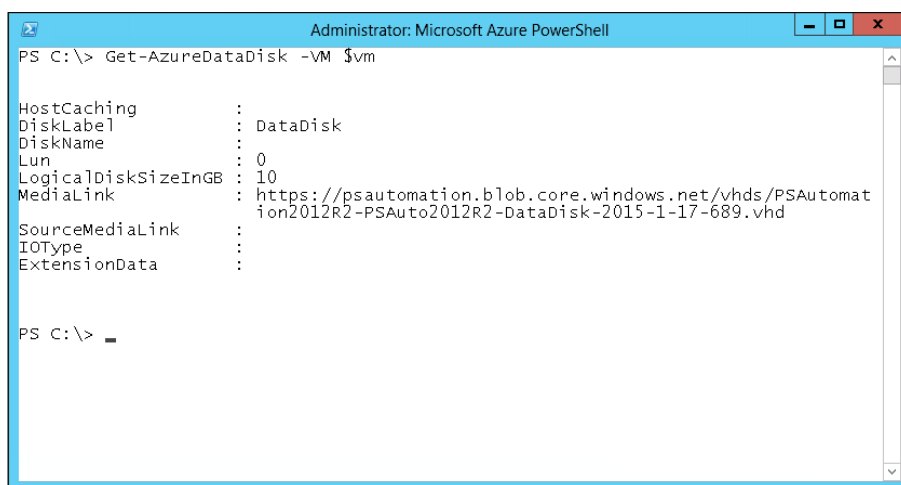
Administrator: Microsoft Azure PowerShell

PS C:\> Get-AzureDataDisk -VM $vm

HostCaching :
DiskLabel : DataDisk
DiskName :
Lun : 0
LogicalDiskSizeInGB : 10
MediaLink : https://psautomation.blob.core.windows.net/vhds/PSAutomation2012R2-PSAuto2012R2-DataDisk-2015-1-17-689.vhd
SourceMediaLink :
IOType :
ExtensionData :

PS C:\> _